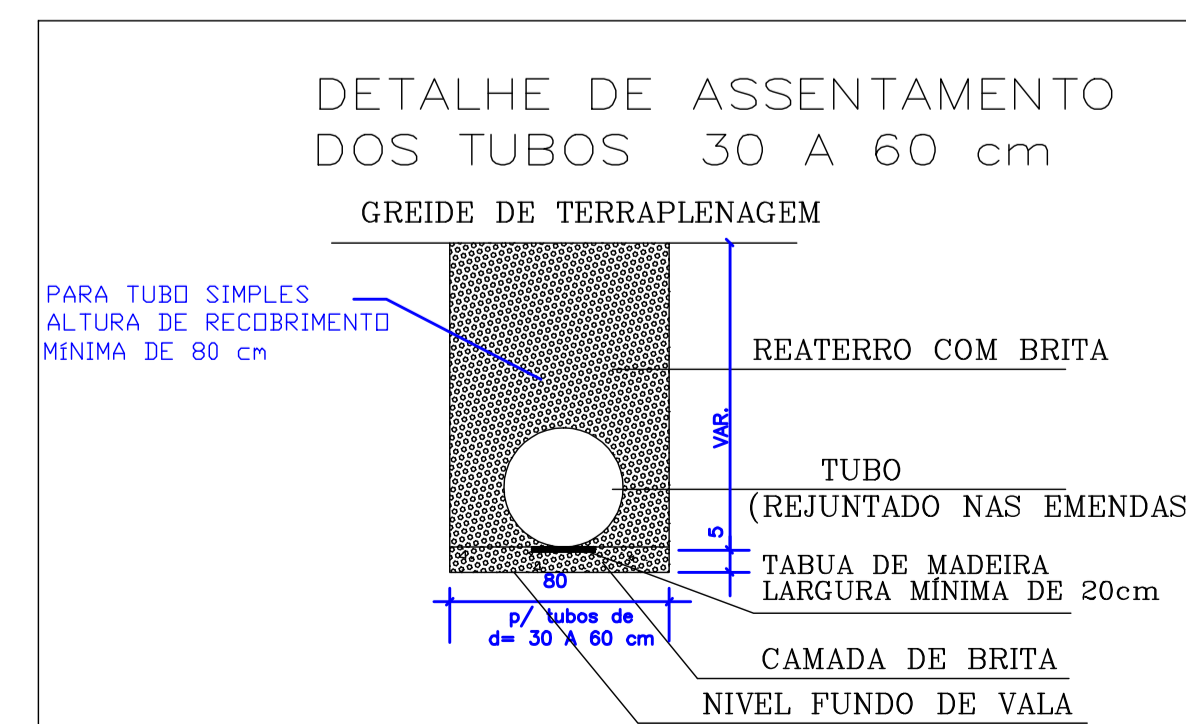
DETALHE DE ASSENTAMENTO
DOS TUBOS 30 A 60 cm

GREIDE DE TERRAPLENAGEM

PARA TUBO SIMPLES
ALTURA DE RECOBRIMENTO
MÍNIMA DE 80 cm

REATERRO COM BRITA

VAR.

TUBO
(REJUNTADO NAS EMENDAS

5

TABUA DE MADEIRA
LARGURA MÍNIMA DE 20cm

80

p/ tubos de
d= 30 A 60 cm

CAMADA DE BRITA

NIVEL FUNDO DE VALA